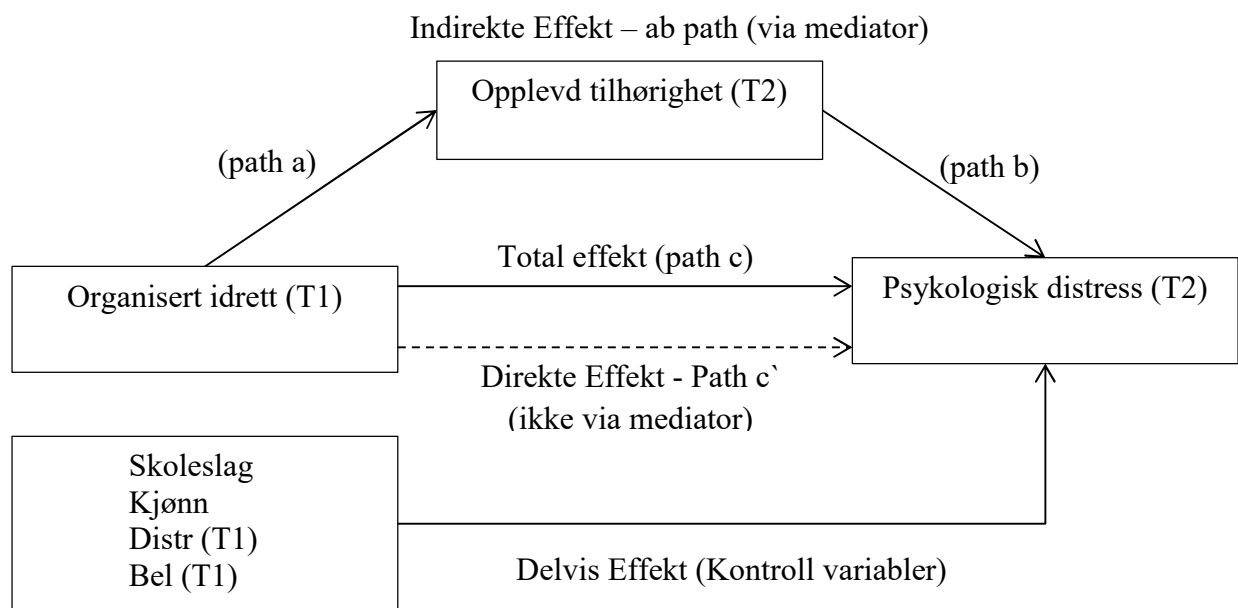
Indirekte Effekt – ab path (via mediator)

Opplevd tilhørighet (T2)

(path a)

(path b)

Total effekt (path c)

Organisert idrett (T1)

Psykologisk distress (T2)

Direkte Effekt - Path c`
(ikke via mediator)

Skoleslag
Kjønn
Distr (T1)
Bel (T1)

Delvis Effekt (Kontroll variabler)